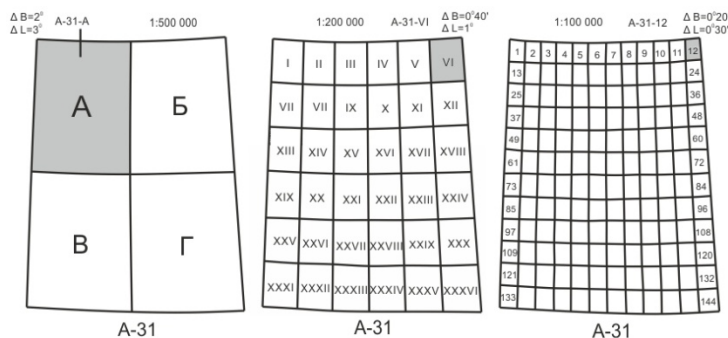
Δ B=2°
Δ L=3°
A-31-A
1:500 000

А | Б
В | Г

A-31

1:200 000
A-31-VI
Δ B=0°40'
Δ L=1°

| I | II | III | IV | V | VI |
|---|---|---|---|---|---|
| VII | VII | IX | X | XI | XII |
| XIII | XIV | XV | XVI | XVII | XVIII |
| XIX | XX | XXI | XXII | XXIII | XXIV |
| XXV | XXVI | XXVII | XXVIII | XXIX | XXX |
| XXXI | XXXII | XXXIII | XXXIV | XXXV | XXXVI |

A-31

1:100 000
A-31-12
Δ B=0°20'
Δ L=0°30'

1 2 3 4 5 6 7 8 9 10 11 12
13 24
25 36
37 48
49 60
61 72
73 84
85 96
97 108
109 120
121 132
133 144

A-31